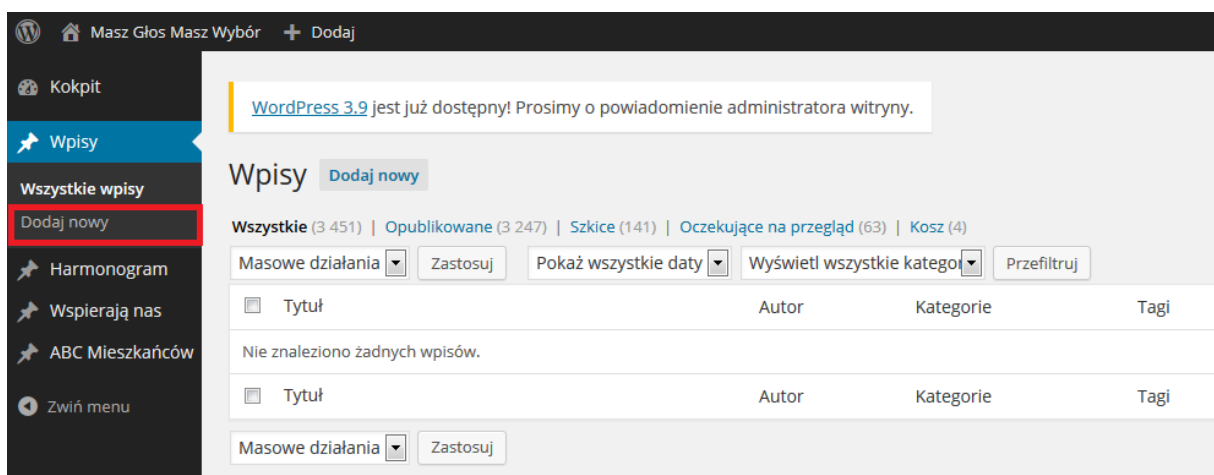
Masz Głos Masz Wybór + Dodaj

Kokpit

Wpisy

Wszystkie wpisy

Dodaj nowy

Harmonogram

Wspierają nas

ABC Mieszkańców

Zwiń menu

WordPress 3.9 jest już dostępny! Prosimy o powiadomienie administratora witryny.

Wpisy Dodaj nowy

Wszystkie (3 451) | Opublikowane (3 247) | Szkice (141) | Oczekujące na przegląd (63) | Kosz (4)

Masowe działania Zastosuj Pokaż wszystkie daty Wyświetl wszystkie kategor Przefiltruj

| Tytuł | Autor | Kategorie | Tagi |
|---|---|---|---|
| Nie znaleziono żadnych wpisów. | | | |
| Tytuł | Autor | Kategorie | Tagi |

Masowe działania Zastosuj